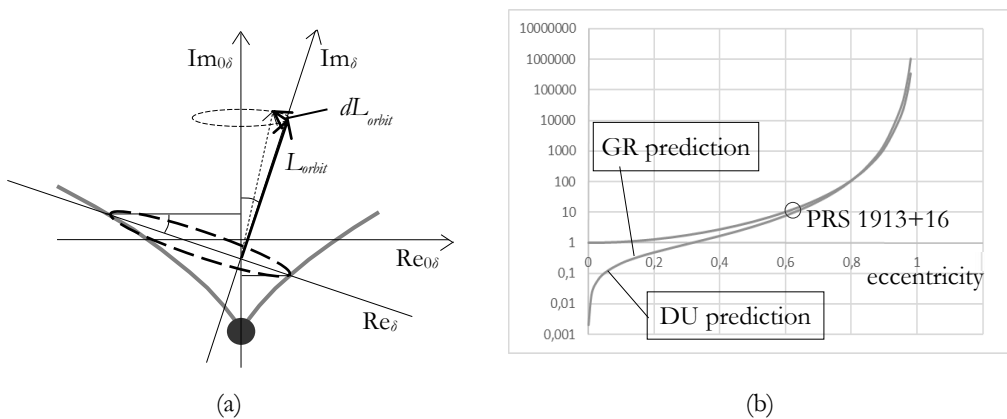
$Im_{0\delta}$

$Im_{\delta}$

$dL_{orbit}$

$L_{orbit}$

$Re_{0\delta}$

$Re_{\delta}$

(a)

10000000
1000000
100000
10000
1000
100
10
1
0,1
0,01
0,001

0
0,2
0,4
0,6
0,8
1

GR prediction

PRS 1913+16

eccentricity

DU prediction

(b)